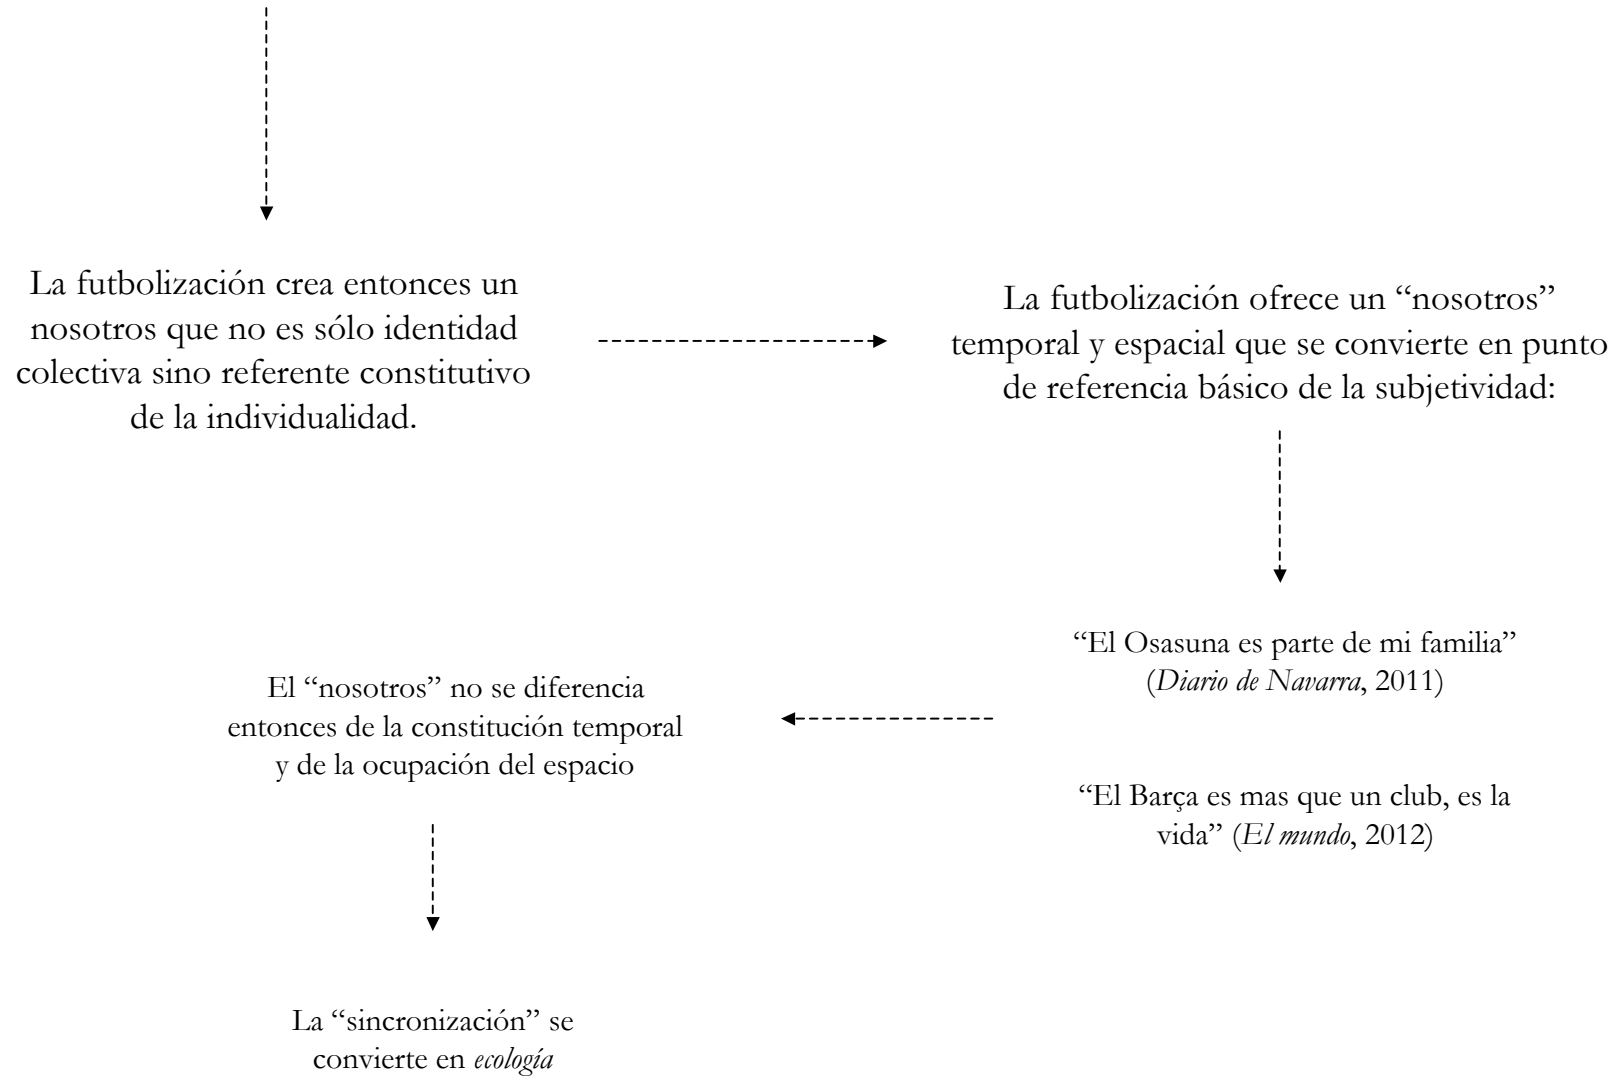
La futbolización crea entonces un nosotros que no es sólo identidad colectiva sino referente constitutivo de la individualidad.

La futbolización ofrece un “nosotros” temporal y espacial que se convierte en punto de referencia básico de la subjetividad:

“El Osasuna es parte de mi familia” (*Diario de Navarra*, 2011)

“El Barça es mas que un club, es la vida” (*El mundo*, 2012)

El “nosotros” no se diferencia entonces de la constitución temporal y de la ocupación del espacio

La “sincronización” se convierte en *ecología*